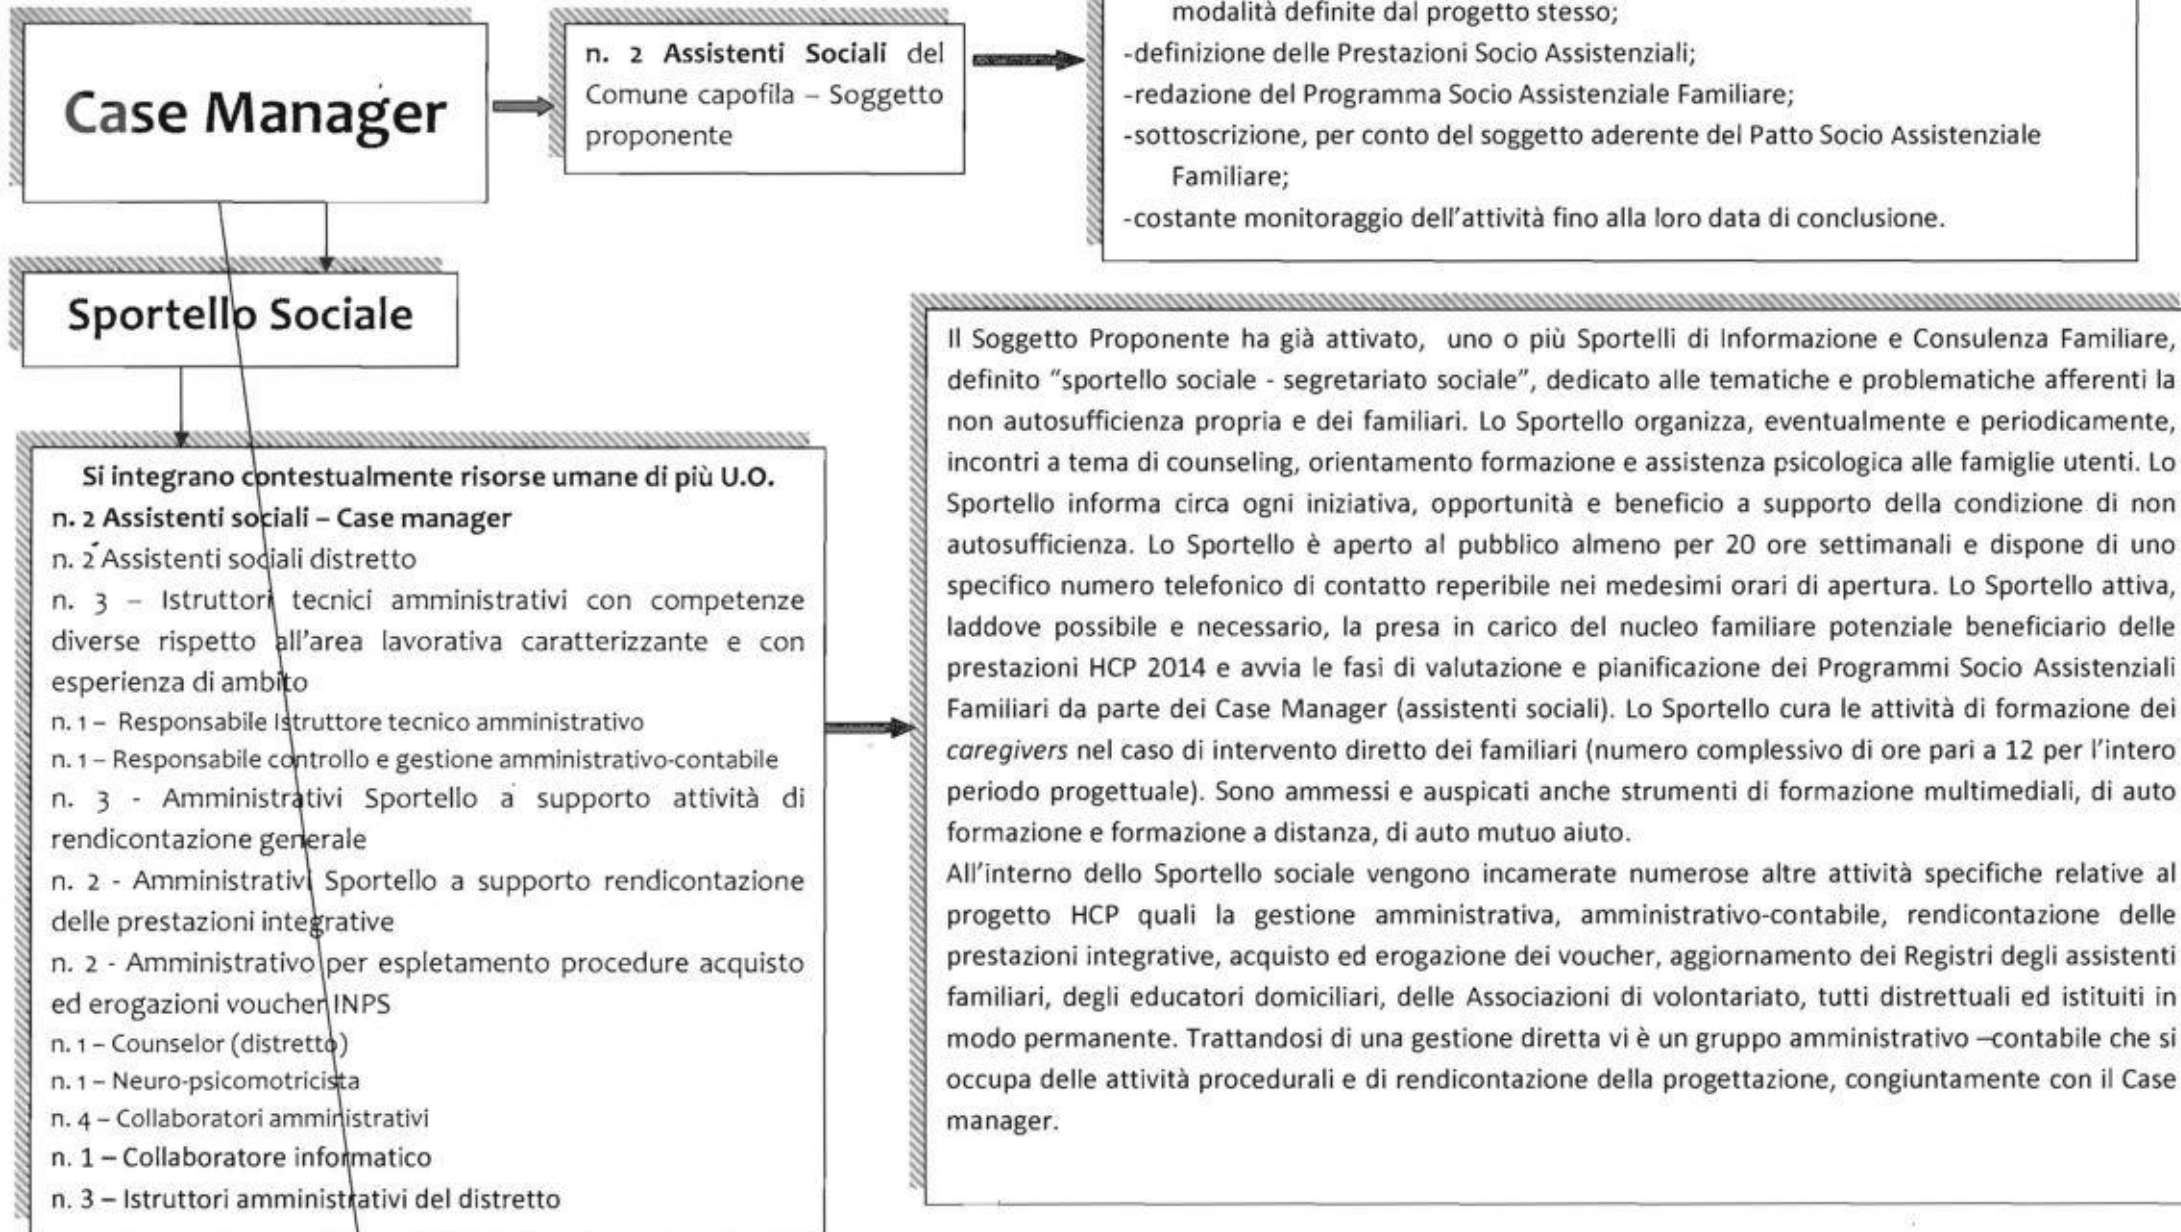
Case Manager

n. 2 Assistenti Sociali del Comune capofila – Soggetto proponente

modalità definite dal progetto stesso;
-definizione delle Prestazioni Socio Assistenziali;
-redazione del Programma Socio Assistenziale Familiare;
-sottoscrizione, per conto del soggetto aderente del Patto Socio Assistenziale Familiare;
-costante monitoraggio dell'attività fino alla loro data di conclusione.

Sportello Sociale

Si integrano contestualmente risorse umane di più U.O.
n. 2 Assistenti sociali – Case manager
n. 2 Assistenti sociali distretto
n. 3 – Istruttori tecnici amministrativi con competenze diverse rispetto all'area lavorativa caratterizzante e con esperienza di ambito
n. 1 – Responsabile Istruttore tecnico amministrativo
n. 1 – Responsabile controllo e gestione amministrativo-contabile
n. 3 - Amministrativi Sportello a supporto attività di rendicontazione generale
n. 2 - Amministrativi Sportello a supporto rendicontazione delle prestazioni integrative
n. 2 - Amministrativo per espletamento procedure acquisto ed erogazioni voucher INPS
n. 1 – Counselor (distretto)
n. 1 – Neuro-psicomotricista
n. 4 – Collaboratori amministrativi
n. 1 – Collaboratore informatico
n. 3 – Istruttori amministrativi del distretto

Il Soggetto Proponente ha già attivato, uno o più Sportelli di Informazione e Consulenza Familiare, definito "sportello sociale - segretariato sociale", dedicato alle tematiche e problematiche afferenti la non autosufficienza propria e dei familiari. Lo Sportello organizza, eventualmente e periodicamente, incontri a tema di counseling, orientamento formazione e assistenza psicologica alle famiglie utenti. Lo Sportello informa circa ogni iniziativa, opportunità e beneficio a supporto della condizione di non autosufficienza. Lo Sportello è aperto al pubblico almeno per 20 ore settimanali e dispone di uno specifico numero telefonico di contatto reperibile nei medesimi orari di apertura. Lo Sportello attiva, laddove possibile e necessario, la presa in carico del nucleo familiare potenziale beneficiario delle prestazioni HCP 2014 e avvia le fasi di valutazione e pianificazione dei Programmi Socio Assistenziali Familiari da parte dei Case Manager (assistenti sociali). Lo Sportello cura le attività di formazione dei caregivers nel caso di intervento diretto dei familiari (numero complessivo di ore pari a 12 per l'intero periodo progettuale). Sono ammessi e auspicati anche strumenti di formazione multimediali, di auto formazione e formazione a distanza, di auto mutuo aiuto.
All'interno dello Sportello sociale vengono incamerate numerose altre attività specifiche relative al progetto HCP quali la gestione amministrativa, amministrativo-contabile, rendicontazione delle prestazioni integrative, acquisto ed erogazione dei voucher, aggiornamento dei Registri degli assistenti familiari, degli educatori domiciliari, delle Associazioni di volontariato, tutti distrettuali ed istituiti in modo permanente. Trattandosi di una gestione diretta vi è un gruppo amministrativo –contabile che si occupa delle attività procedurali e di rendicontazione della progettazione, congiuntamente con il Case manager.